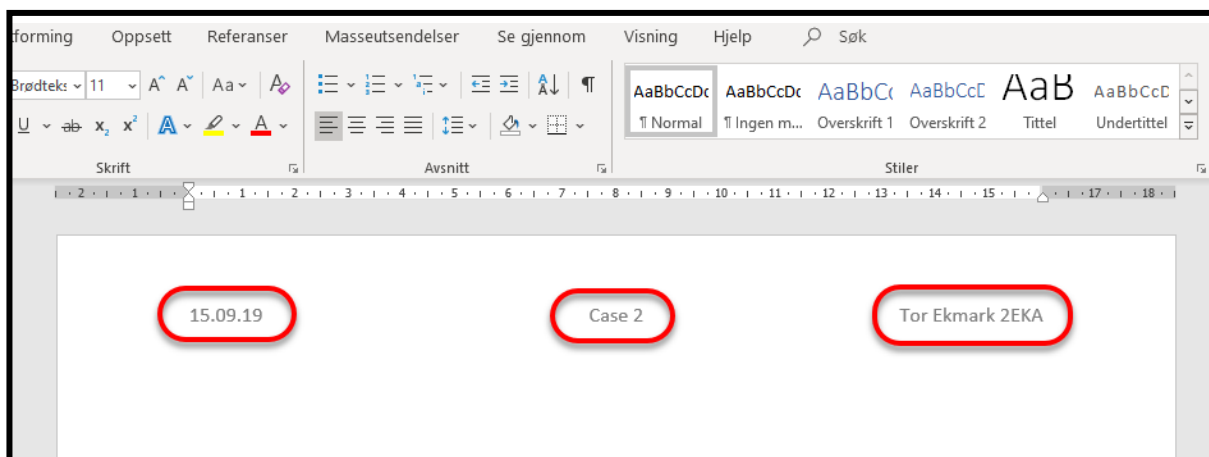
forming Oppsett Referanser Masseutsendelser Se gjennom Visning Hjelp Søk

Brødteks 11 A A Aa

$x_2$ $x^2$ A

AaBbCcDc ¶ Normal
AaBbCcDc ¶ Ingen m...
AaBbCc Overskrift 1
AaBbCcD Overskrift 2
AaB Tittel
AaBbCcD Undertittel

Skrift Avsnitt Stiler

2 1 1 2 3 4 5 6 7 8 9 10 11 12 13 14 15 17 18

15.09.19

Case 2

Tor Ekmark 2EKA